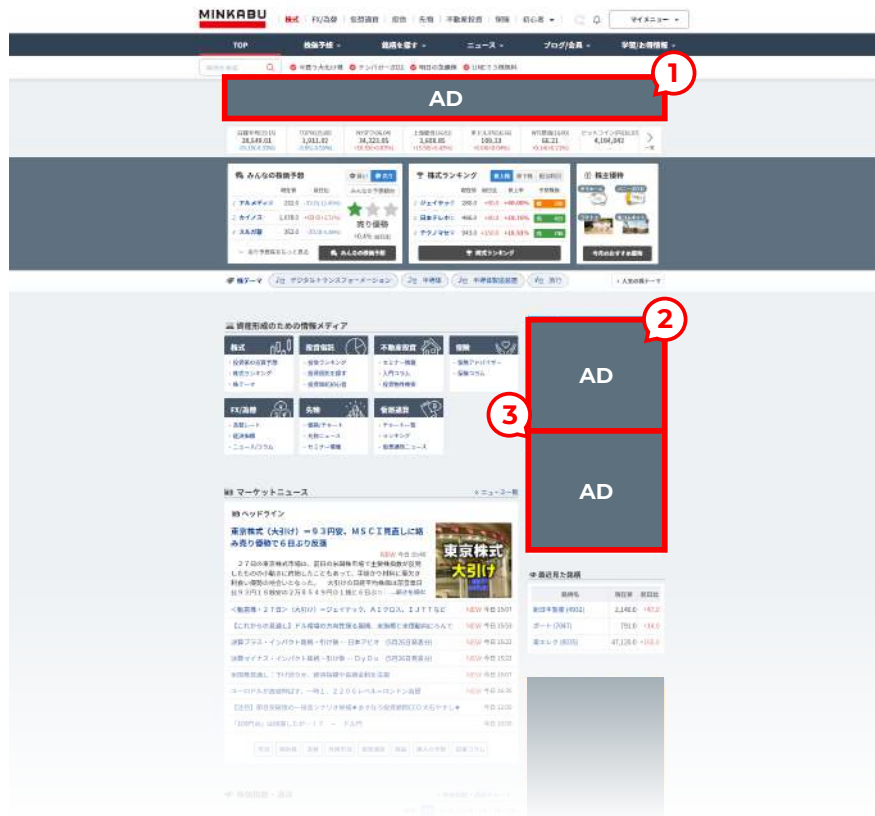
MINKABU

株式 | FX/為替 | 仮想通貨 | 投信 | 先物 | 不動産投資 | 保険 | 初心者

マイメニュー

TOP
株価予想
銘柄を探す
ニュース
ブログ/会員
学習/お得情報

1

AD

みんなの株価予想

株式ランキング

株主優待

売り優勢

みんなの株価予想

株式ランキング

今月のおすすめ優待

株テーマ

デジタルトランスフォーメーション

半導体

人気のテーマ

2

資産形成のための情報メディア

株式

投資信託

不動産投資

保険

AD

3

FX/為替

先物

仮想通貨

AD

マーケットニュース

ニュース一覧

ヘッドライン

東京株式（大引け）＝93円安、MSCI見直しに絡み売り優勢で6日ぶり反落

東京株式
大引け

最近見た銘柄

ソフトバンクG(9984)

トヨタ(7203)

東エレク(8035)